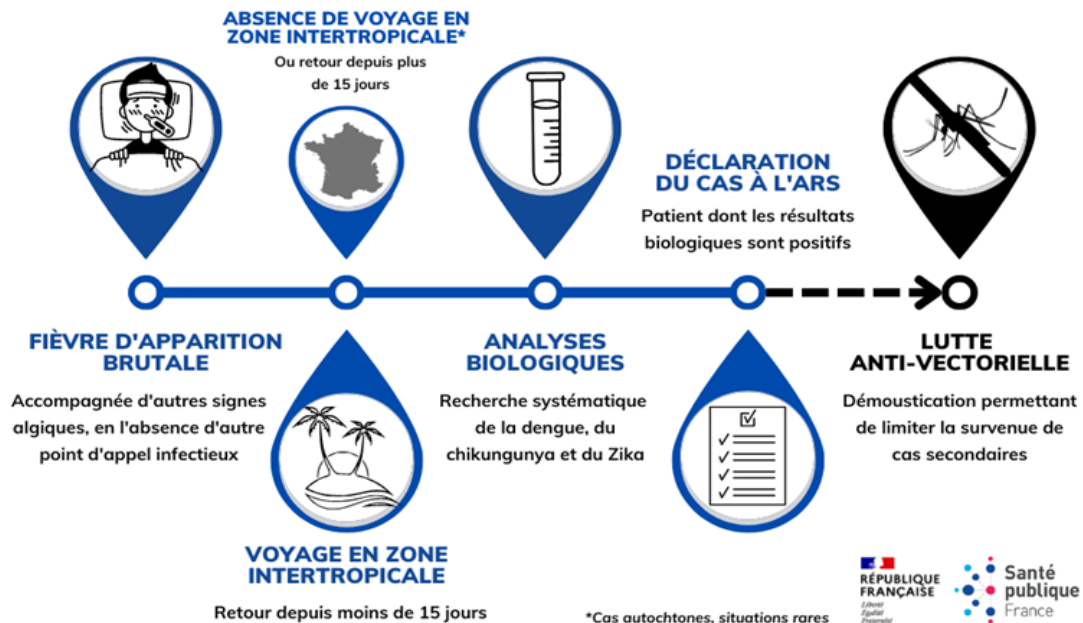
ABSENCE DE VOYAGE EN ZONE INTERTROPICALE*

Ou retour depuis plus de 15 jours

DÉCLARATION DU CAS À L'ARS

Patient dont les résultats biologiques sont positifs

FIÈVRE D'APPARITION BRUTALE

Accompagnée d'autres signes algiques, en l'absence d'autre point d'appel infectieux

ANALYSES BIOLOGIQUES

Recherche systématique de la dengue, du chikungunya et du Zika

LUTTE ANTI-VECTORIELLE

Démoustication permettant de limiter la survenue de cas secondaires

VOYAGE EN ZONE INTERTROPICALE

Retour depuis moins de 15 jours

*Cas autochtones, situations rares

RÉPUBLIQUE FRANÇAISE
Liberté
Égalité
Fraternité

Santé publique France